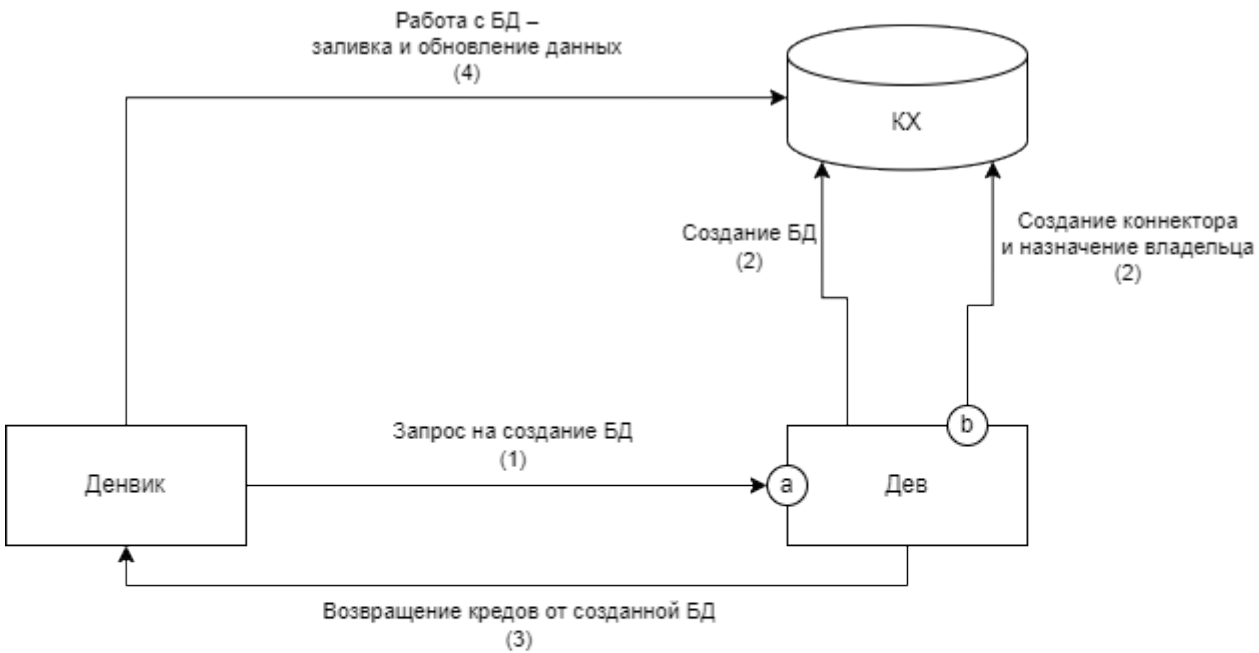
Работа с БД – заливка и обновление данных
(4)

КХ

Создание БД
(2)

Создание коннектора и назначение владельца
(2)

Запрос на создание БД
(1)

Денвик

a

b

Дев

Возвращение кредов от созданной БД
(3)